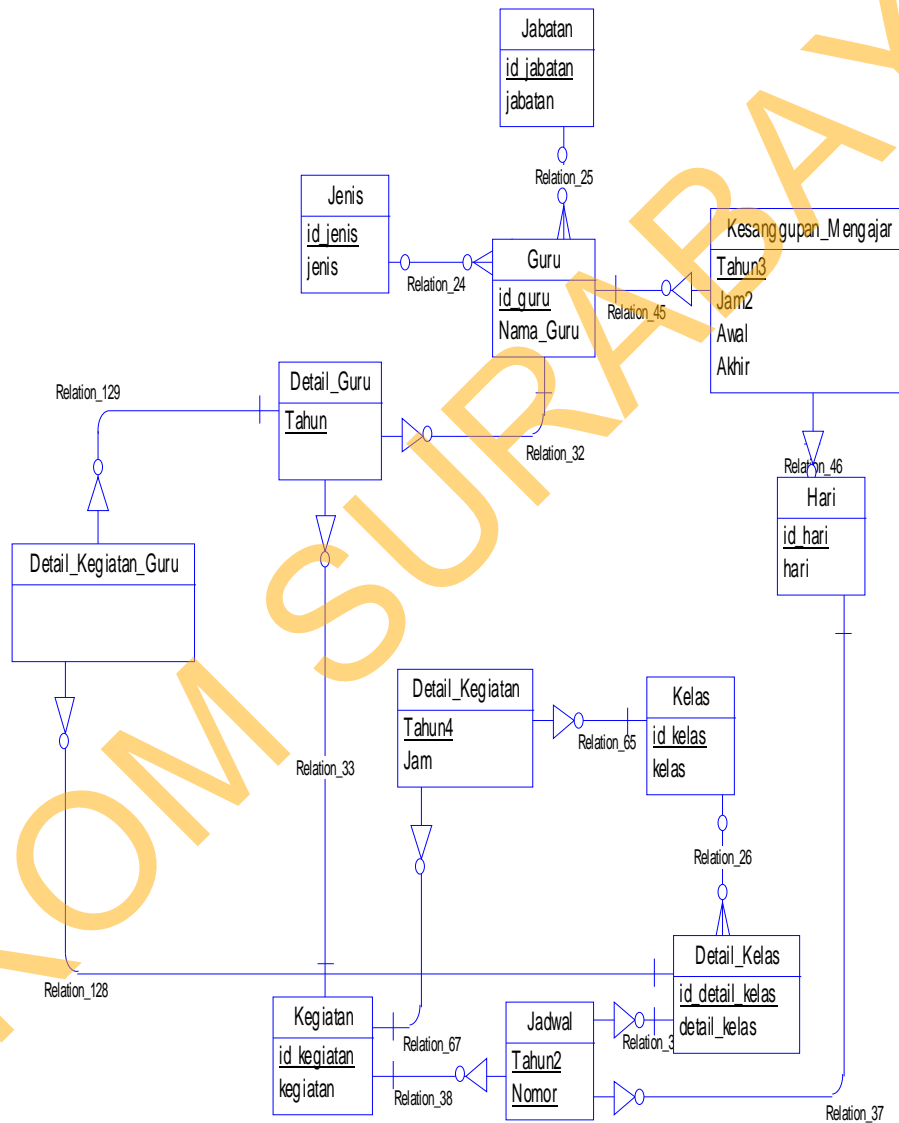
Jabatan
id_jabatan
jabatan

Relation_25

Jenis
id_jenis
jenis

Relation_24

Guru
id_guru
Nama_Guru

Relation_45

Kesanggupan_Mengajar
Tahun3
Jam2
Awal
Akhir

Relation_129

Detail_Guru
Tahun

Relation_32

Relation_46

Hari
id_hari
hari

Detail_Kegiatan_Guru

Detail_Kegiatan
Tahun4
Jam

Relation_65

Kelas
id_kelas
kelas

Relation_33

Relation_26

Detail_Kelas
id_detail_kelas
detail_kelas

Relation_128

Kegiatan
id_kegiatan
kegiatan

Relation_67

Jadwal
Tahun2
Nomor

Relation_3

Relation_38

Relation_37

STIKOM SURABAYA